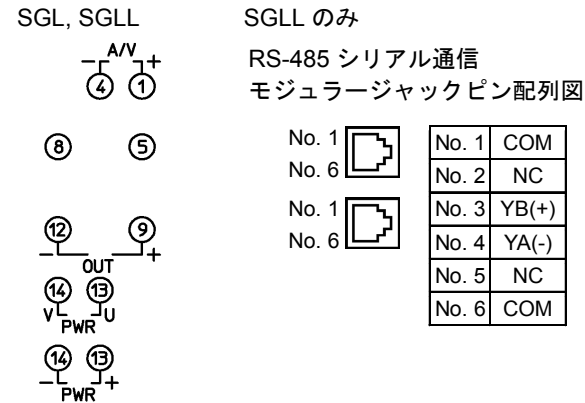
SGL, SGLL

A/V
− +
④ ①

⑧ ⑤

⑫ ⑨
− +
OUT

⑭ ⑬
V U
PWR

⑭ ⑬
− +
PWR

SGLL のみ

RS-485 シリアル通信
モジュラージャックピン配列図

No. 1
No. 6

No. 1
No. 6

| No. 1 | COM |
|---|---|
| No. 2 | NC |
| No. 3 | YB(+) |
| No. 4 | YA(-) |
| No. 5 | NC |
| No. 6 | COM |